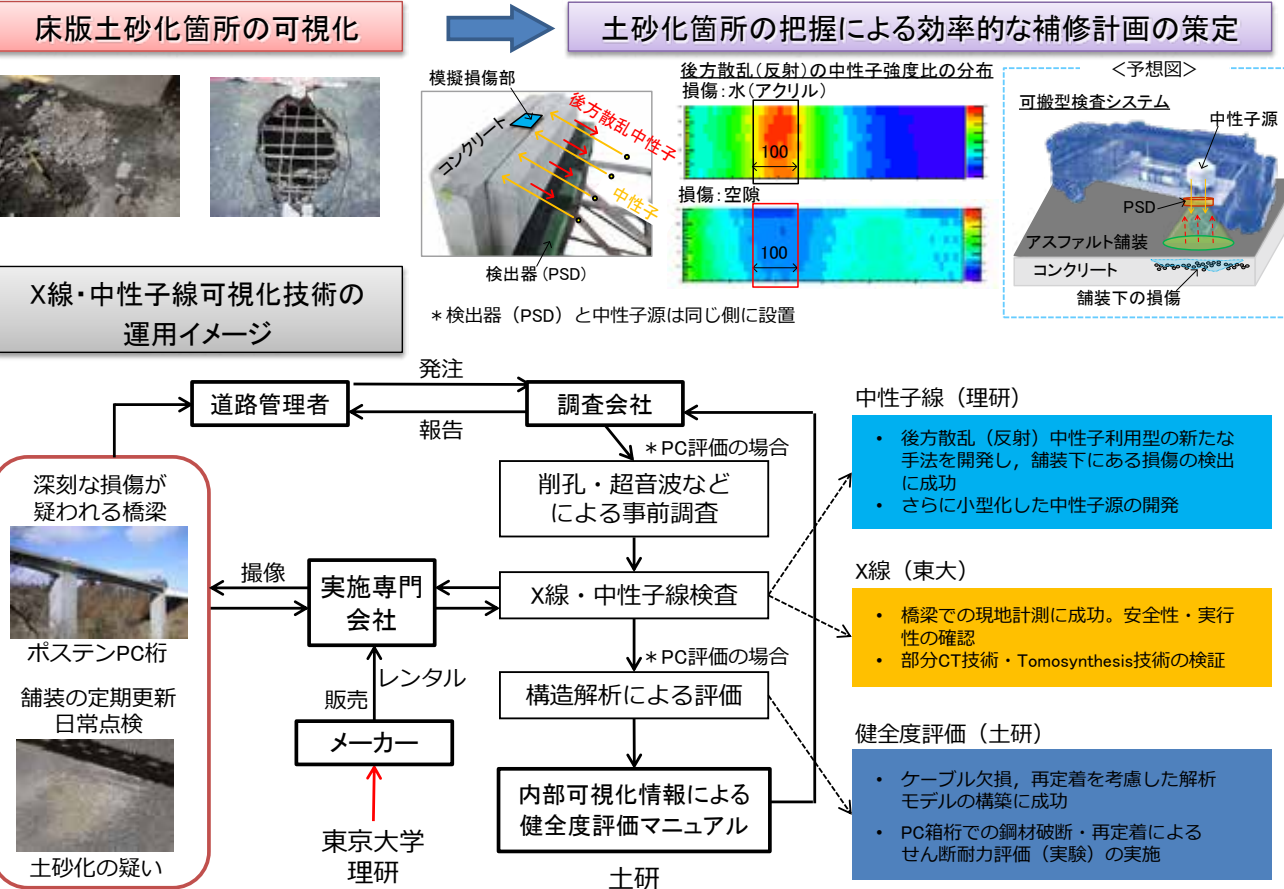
床版土砂化箇所の可視化

土砂化箇所の把握による効率的な補修計画の策定

模擬損傷部
コンクリート
後方散乱中性子
中性子
検出器（PSD）

後方散乱（反射）の中性子強度比の分布
損傷：水（アクリル）
100
損傷：空隙
100

＜予想図＞
可搬型検査システム
中性子源
PSD
アスファルト舗装
コンクリート
舗装下の損傷

X線・中性子線可視化技術の運用イメージ

＊検出器（PSD）と中性子源は同じ側に設置

発注
道路管理者
調査会社
報告
＊PC評価の場合
削孔・超音波などによる事前調査

深刻な損傷が疑われる橋梁
ポステンPC桁
舗装の定期更新
日常点検
土砂化の疑い

撮像
実施専門会社
X線・中性子線検査
＊PC評価の場合
構造解析による評価
販売
レンタル
メーカー
東京大学
理研
内部可視化情報による健全度評価マニュアル
土研

中性子線（理研）
• 後方散乱（反射）中性子利用型の新たな手法を開発し，舗装下にある損傷の検出に成功
• さらに小型化した中性子源の開発

X線（東大）
• 橋梁での現地計測に成功。安全性・実行性の確認
• 部分CT技術・Tomosynthesis技術の検証

健全度評価（土研）
• ケーブル欠損，再定着を考慮した解析モデルの構築に成功
• PC箱桁での鋼材破断・再定着によるせん断耐力評価（実験）の実施